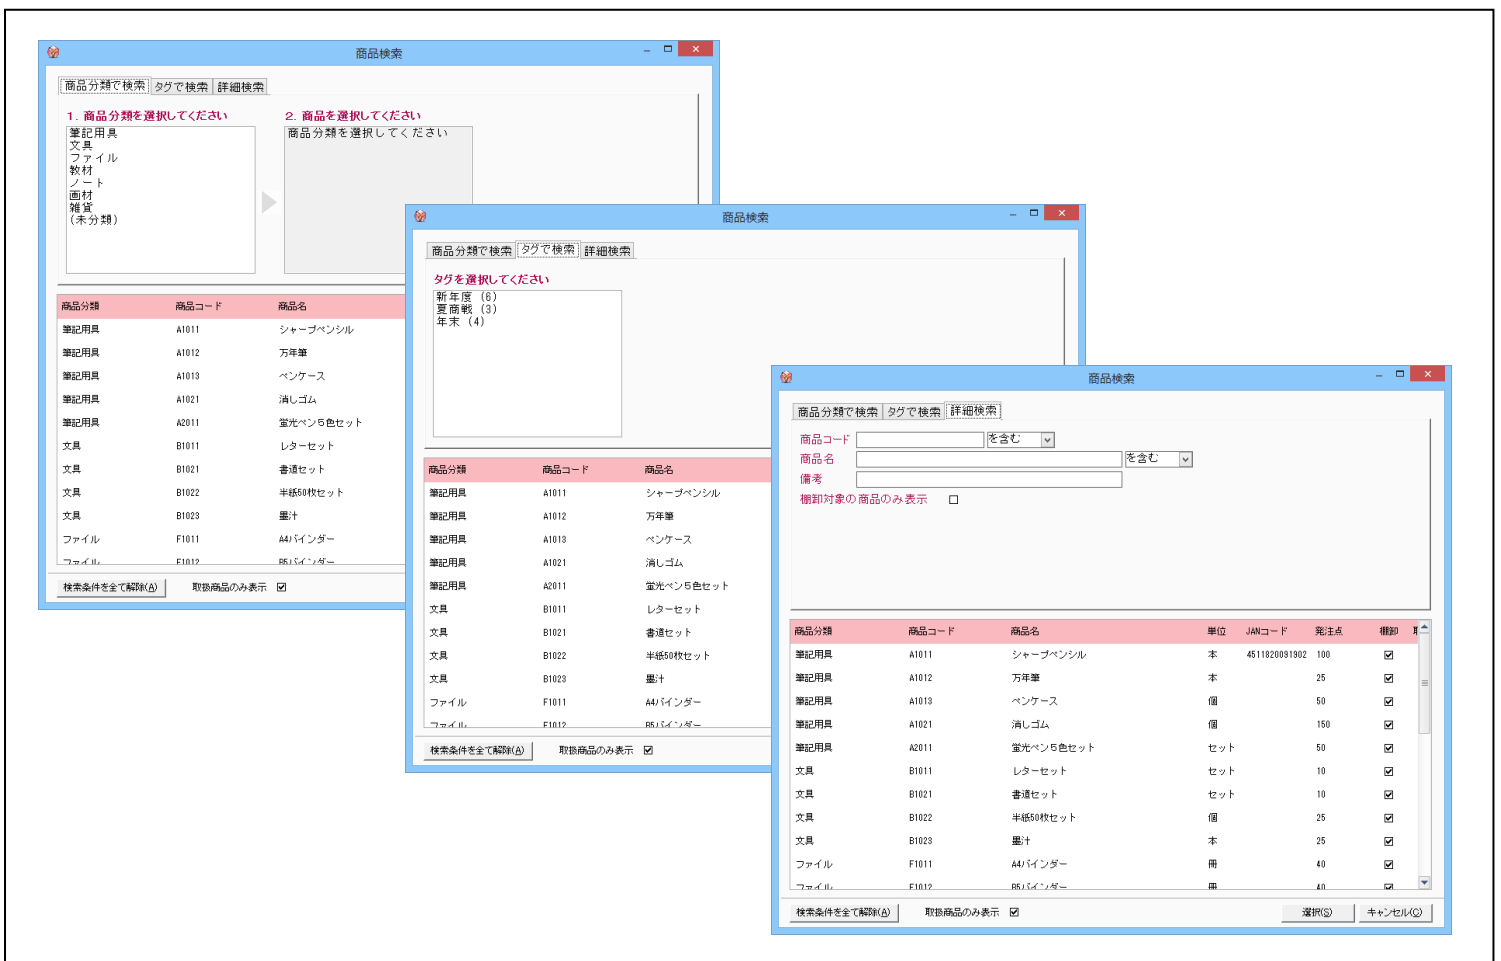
商品検索

商品分類で検索 タグで検索 詳細検索

1. 商品分類を選択してください
筆記用具
文具
ファイル
教材
ノート
画材
雑貨
(未分類)

2. 商品を選択してください
商品分類を選択してください

| 商品分類 | 商品コード | 商品名 |
|---|---|---|
| 筆記用具 | A1011 | シャープペンシル |
| 筆記用具 | A1012 | 万年筆 |
| 筆記用具 | A1013 | ペンケース |
| 筆記用具 | A1021 | 消しゴム |
| 筆記用具 | A2011 | 蛍光ペン5色セット |
| 文具 | B1011 | レターセット |
| 文具 | B1021 | 書道セット |
| 文具 | B1022 | 半紙50枚セット |
| 文具 | B1023 | 墨汁 |
| ファイル | F1011 | A4バインダー |
| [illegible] | F1012 | B5バインダー |

検索条件を全て解除(A) 取扱商品のみ表示

商品検索

商品分類で検索 タグで検索 詳細検索

タグを選択してください
新年度 (6)
夏商戦 (3)
年末 (4)

| 商品分類 | 商品コード | 商品名 |
|---|---|---|
| 筆記用具 | A1011 | シャープペンシル |
| 筆記用具 | A1012 | 万年筆 |
| 筆記用具 | A1013 | ペンケース |
| 筆記用具 | A1021 | 消しゴム |
| 筆記用具 | A2011 | 蛍光ペン5色セット |
| 文具 | B1011 | レターセット |
| 文具 | B1021 | 書道セット |
| 文具 | B1022 | 半紙50枚セット |
| 文具 | B1023 | 墨汁 |
| ファイル | F1011 | A4バインダー |
| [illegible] | F1012 | B5バインダー |

検索条件を全て解除(A) 取扱商品のみ表示

商品検索

商品分類で検索 タグで検索 詳細検索

商品コード を含む
商品名 を含む
備考
棚卸対象の商品のみ表示

| 商品分類 | 商品コード | 商品名 | 単位 | JANコード | 発注点 | 棚卸 |
|---|---|---|---|---|---|---|
| 筆記用具 | A1011 | シャープペンシル | 本 | 4511820091902 | 100 | ☑ |
| 筆記用具 | A1012 | 万年筆 | 本 | | 25 | ☑ |
| 筆記用具 | A1013 | ペンケース | 個 | | 50 | ☑ |
| 筆記用具 | A1021 | 消しゴム | 個 | | 150 | ☑ |
| 筆記用具 | A2011 | 蛍光ペン5色セット | セット | | 50 | ☑ |
| 文具 | B1011 | レターセット | セット | | 10 | ☑ |
| 文具 | B1021 | 書道セット | セット | | 10 | ☑ |
| 文具 | B1022 | 半紙50枚セット | 個 | | 25 | ☑ |
| 文具 | B1023 | 墨汁 | 本 | | 25 | ☑ |
| ファイル | F1011 | A4バインダー | 冊 | | 40 | ☑ |
| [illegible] | F1012 | B5バインダー | 冊 | | 40 | ☑ |

検索条件を全て解除(A) 取扱商品のみ表示 選択(S) キャンセル(C)